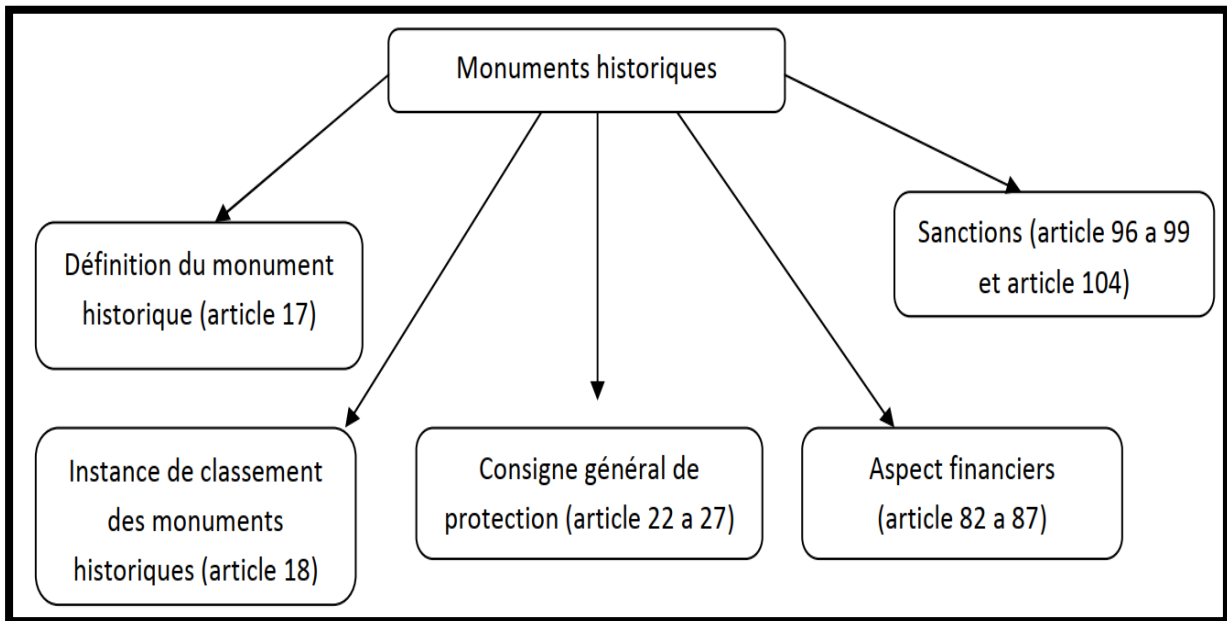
Monuments historiques

Définition du monument historique (article 17)

Sanctions (article 96 a 99 et article 104)

Instance de classement des monuments historiques (article 18)

Consigne général de protection (article 22 a 27)

Aspect financiers (article 82 a 87)